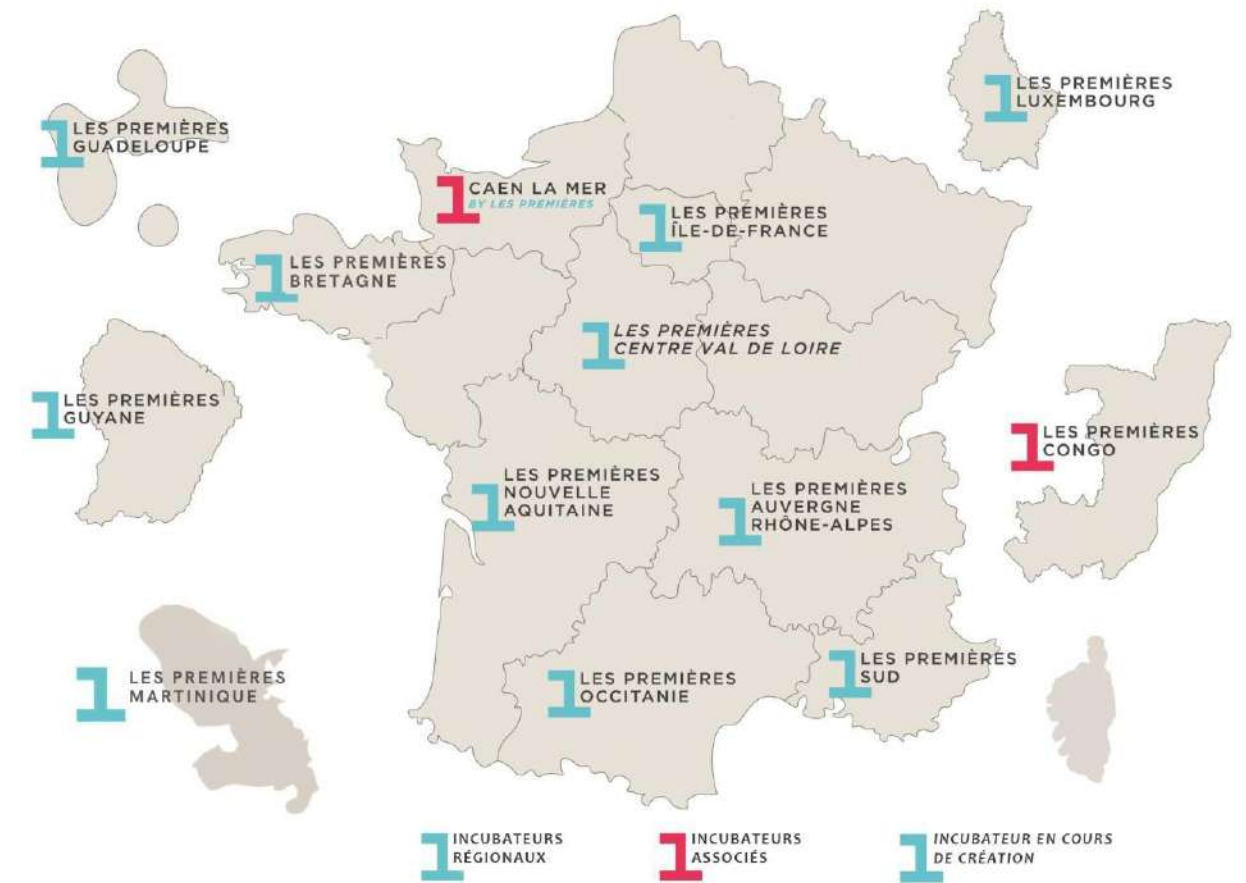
LES PREMIÈRES GUADELOUPE

CAEN LA MER
BY LES PREMIÈRES

LES PREMIÈRES ÎLE-DE-FRANCE

LES PREMIÈRES LUXEMBOURG

LES PREMIERES BRETAGNE

LES PREMIÈRES CENTRE VAL DE LOIRE

LES PREMIÈRES GUYANE

LES PREMIÈRES CONGO

LES PREMIÈRES NOUVELLE AQUITAINE

LES PREMIÈRES AUVERGNE RHÔNE-ALPES

LES PREMIÈRES MARTINIQUE

LES PREMIÈRES OCCITANIE

LES PREMIÈRES SUD

INCUBATEURS RÉGIONAUX

INCUBATEURS ASSOCIÉS

INCUBATEUR EN COURS DE CRÉATION